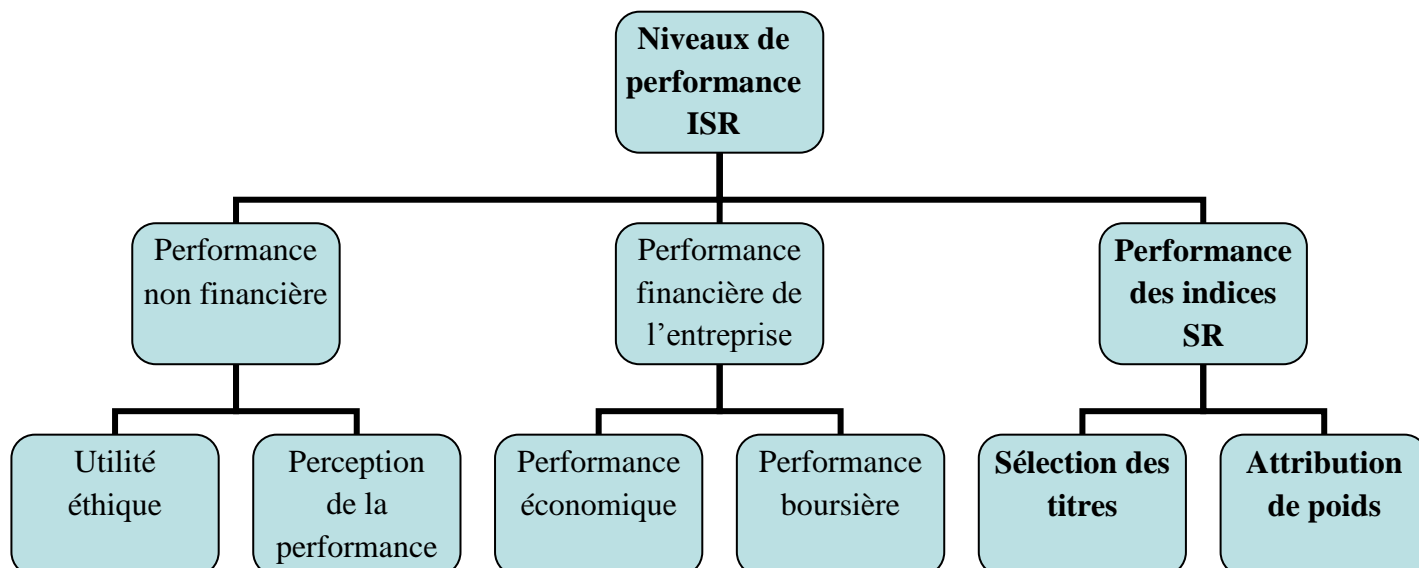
Niveaux de performance ISR

Performance non financière

Performance financière de l’entreprise

Performance des indices SR

Utilité éthique

Perception de la performance

Performance économique

Performance boursière

Sélection des titres

Attribution de poids